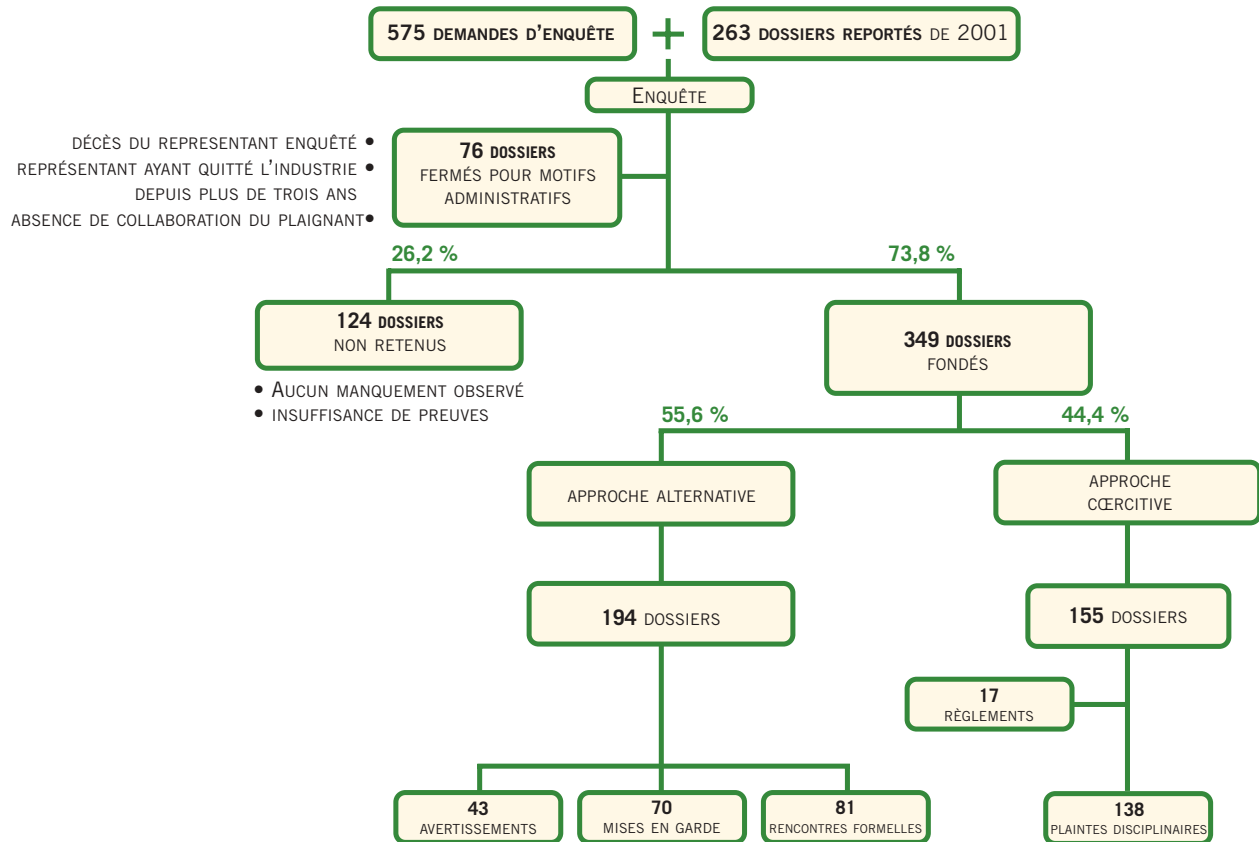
575 DEMANDES D'ENQUÊTE + 263 DOSSIERS REPORTÉS DE 2001

ENQUÊTE

DÉCÈS DU REPRESENTANT ENQUÊTÉ •
REPRÉSENTANT AYANT QUITTÉ L'INDUSTRIE • DEPUIS PLUS DE TROIS ANS
ABSENCE DE COLLABORATION DU PLAIGNANT•

76 DOSSIERS FERMÉS POUR MOTIFS ADMINISTRATIFS

26,2 %

73,8 %

124 DOSSIERS NON RETENUS

• AUCUN MANQUEMENT OBSERVÉ
• INSUFFISANCE DE PREUVES

349 DOSSIERS FONDÉS

55,6 %

44,4 %

APPROCHE ALTERNATIVE

APPROCHE CŒRCITIVE

194 DOSSIERS

155 DOSSIERS

17 RÈGLEMENTS

43 AVERTISSEMENTS

70 MISES EN GARDE

81 RENCONTRES FORMELLES

138 PLAINTES DISCIPLINAIRES